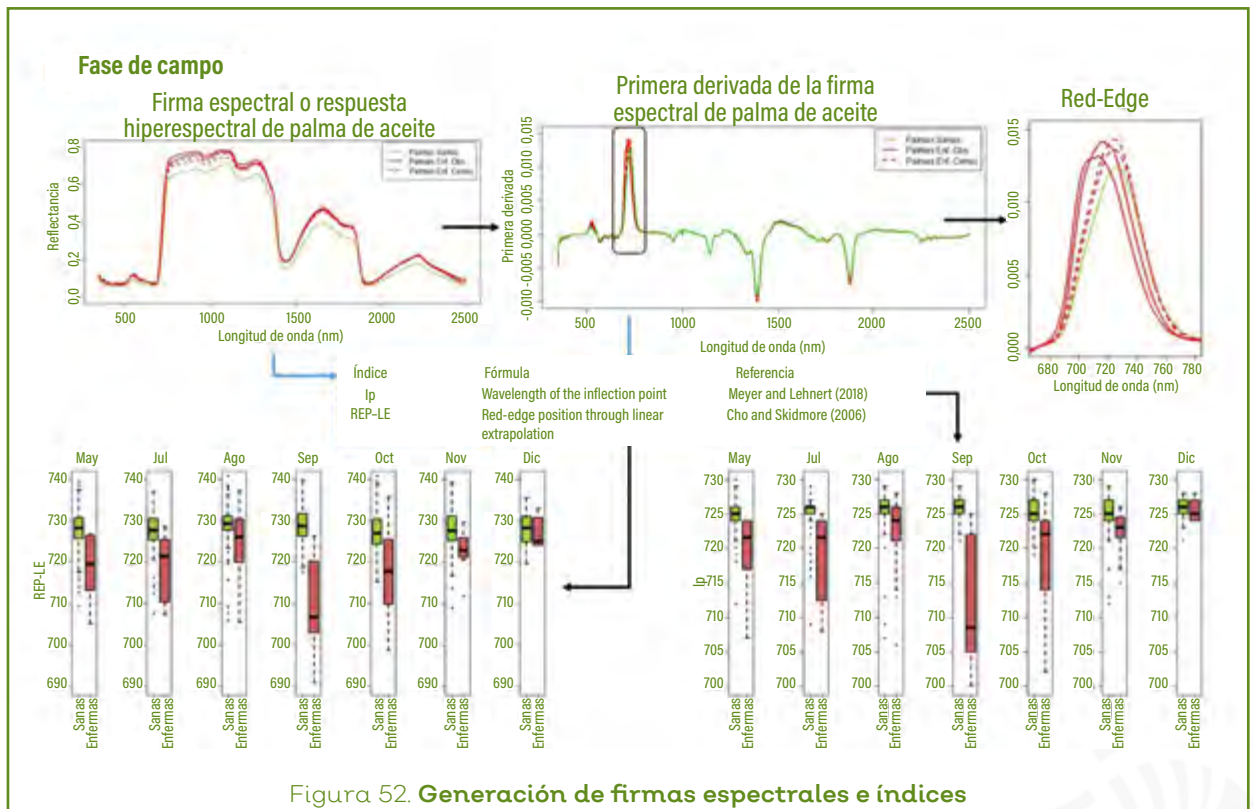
Fase de campo

Firma espectral o respuesta hiperespectral de palma de aceite

Palmas Sanas
Palmas Enf. Obs
Palmas Enf. Cenic

Reflectancia

0,0 0,2 0,4 0,6 0,8

500 1000 1500 2000 2500

Longitud de onda (nm)

Primera derivada de la firma espectral de palma de aceite

Palmas Sanas
Palmas Enf. Obs
Palmas Enf. Cenic

Primera derivada

-0,010 -0,005 0,000 0,005 0,010 0,015

500 1000 1500 2000 2500

Longitud de onda (nm)

Red-Edge

0,000 0,005 0,010 0,015

680 700 720 740 760 780

Longitud de onda (nm)

| Índice | Fórmula | Referencia |
|---|---|---|
| Ip | Wavelength of the inflection point | Meyer and Lehnert (2018) |
| REP-LE | Red-edge position through linear extrapolation | Cho and Skidmore (2006) |

May Jul Ago Sep Oct Nov Dic

REP-LE

740 730 720 710 700 690

Sanas Enfermas

May Jul Ago Sep Oct Nov Dic

Ip

730 725 720 715 710 705 700

Sanas Enfermas

Figura 52. Generación de firmas espectrales e índices